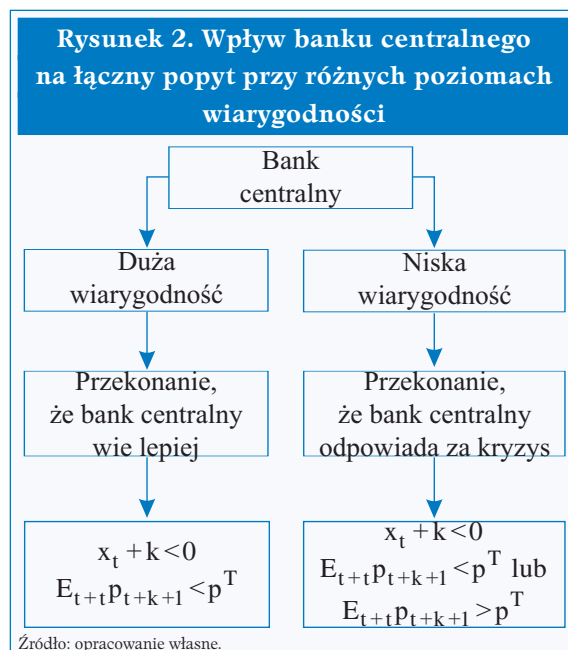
Rysunek 2. Wpływ banku centralnego na łączny popyt przy różnych poziomach wiarygodności

Bank centralny

Duża wiarygodność

Niska wiarygodność

Przekonanie, że bank centralny wie lepiej

Przekonanie, że bank centralny odpowiada za kryzys

$x_t + k < 0$
$E_{t+t} p_{t+k+1} < p^T$

$x_t + k < 0$
$E_{t+t} p_{t+k+1} < p^T$ lub
$E_{t+t} p_{t+k+1} > p^T$

Źródło: opracowanie własne.